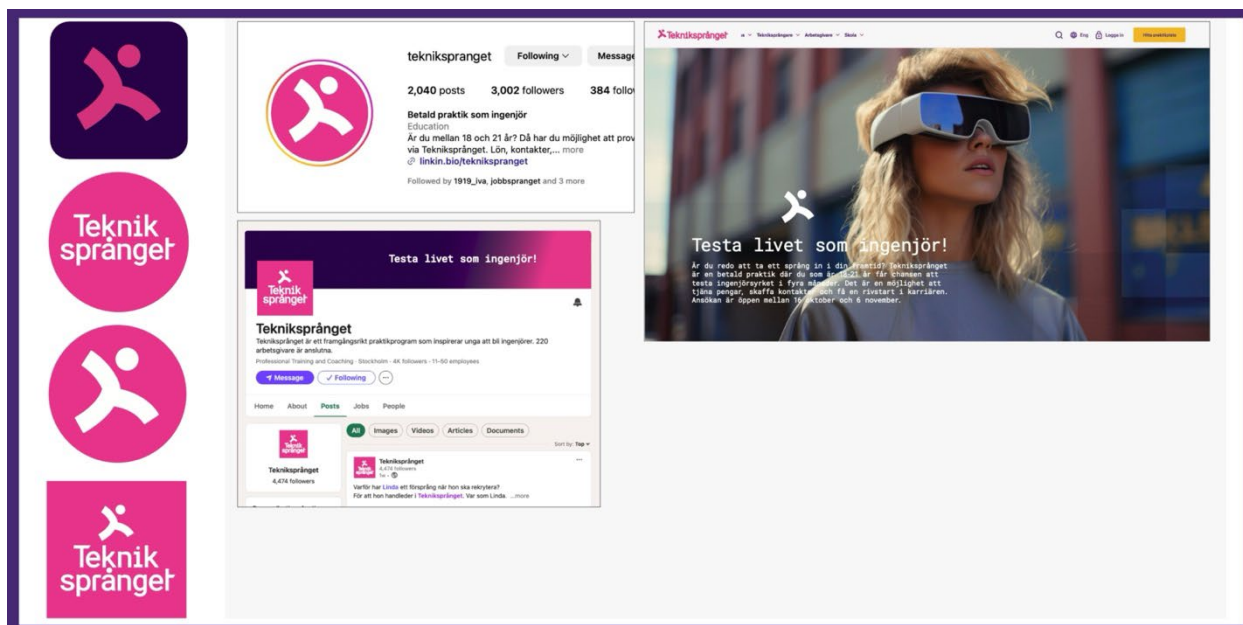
Teknik språnget

Teknik språnget

tekniksspranget Following Message

2,040 posts 3,002 followers 384 follo

Betald praktik som ingenjör
Education
Är du mellan 18 och 21 år? Då har du möjlighet att prov via Tekniksprånget. Lön, kontakter,... more
linkin.bio/tekniksspranget

Followed by 1919_iva, jobbspranget and 3 more

Testa livet som ingenjör!

Teknik språnget

Tekniksprånget
Tekniksprånget är ett framgångsrikt praktikprogram som inspirerar unga att bli ingenjörer. 220 arbetsgivare är anslutna.
Professional Training and Coaching · Stockholm · 4K followers · 11-50 employees

Message Following

Home About Posts Jobs People

All Images Videos Articles Documents

Sort by: Top

Tekniksprånget
4,474 followers

Tekniksprånget
4,474 followers
1w
Varför har Linda ett försprång när hon ska rekrytera?
För att hon handleder i Tekniksprånget. Var som Linda. ...more

Tekniksprånget Arbetsgivare Skola Logga in

Testa livet som ingenjör!

Är du redo att ta ett språng in i din framtid? Tekniksprånget är en betald praktik där du som är 18-21 år får chansen att testa ingenjörsyrket i fyra månader. Det är en möjlighet att tjäna pengar, skaffa kontakter och få en rivstart i karriären. Ansökan är öppen mellan 16 oktober och 6 november.